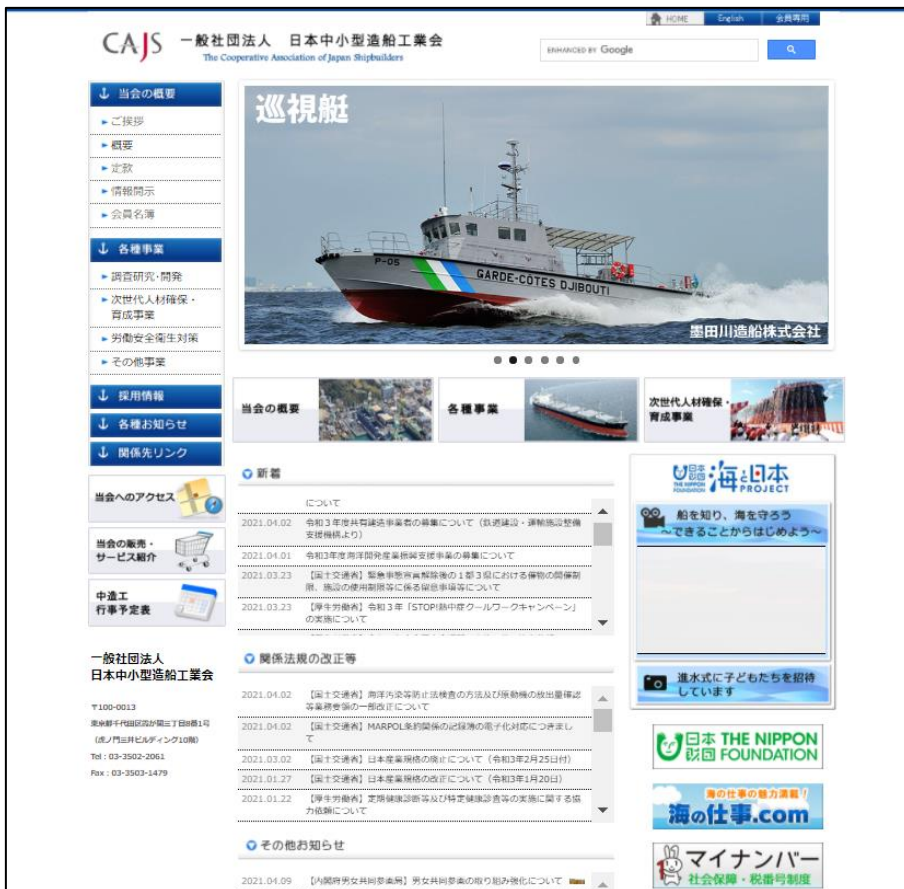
HOME English 会員専用

CAJS 一般社団法人 日本中小型造船工業会
The Cooperative Association of Japan Shipbuilders

ENHANCED BY Google

当会の概要
ご挨拶
概要
定款
情報開示
会員名簿

各種事業
調査研究・開発
次世代人材確保・育成事業
労働安全衛生対策
その他事業

採用情報
各種お知らせ
関係先リンク

当会へのアクセス
当会の販売・サービス紹介
中造工行事予定表

一般社団法人
日本中小型造船工業会

〒100-0013
東京都千代田区霞が関三丁目8番1号
(虎ノ門三井ビルディング10階)
Tel : 03-3502-2061
Fax : 03-3503-1479

巡視艇
P-05
GARDE-CÔTES DJIBOUTI
墨田川造船株式会社

当会の概要
各種事業
次世代人材確保・育成事業

新着
について
2021.04.02 令和3年度共有建造事業者の募集について（鉄道建設・運輸施設整備支援機構より）
2021.04.01 令和3年度海洋開発産業振興支援事業の募集について
2021.03.23 【国土交通省】緊急事態宣言解除後の1都3県における償物の開催制限、施設の使用制限等に係る留意事項等について
2021.03.23 【厚生労働省】令和3年「STOP!熱中症クールワークキャンペーン」の実施について

関係法規の改正等
2021.04.02 【国土交通省】海洋汚染等防止法検査の方法及び原動機の放出量確認等業務委領の一部改正について
2021.04.02 【国土交通省】MARPOL条約関係の記録簿の電子化対応につきまして
2021.03.02 【国土交通省】日本産業規格の廃止について（令和3年2月25日付）
2021.01.27 【国土交通省】日本産業規格の改正について（令和3年1月20日）
2021.01.22 【厚生労働省】定期健康診断等及び特定健康診査等の実施に関する協力依頼について

その他お知らせ
2021.04.09 【内閣府男女共同参画局】男女共同参画の取り組み強化について

日本財団 海と日本 PROJECT
船を知り、海を守ろう
〜できることからはじめよう〜
進水式に子どもたちを招待しています

日本財団 THE NIPPON FOUNDATION
海の仕事の魅力満載！
海の仕事.com
マイナンバー
社会保障・税番号制度